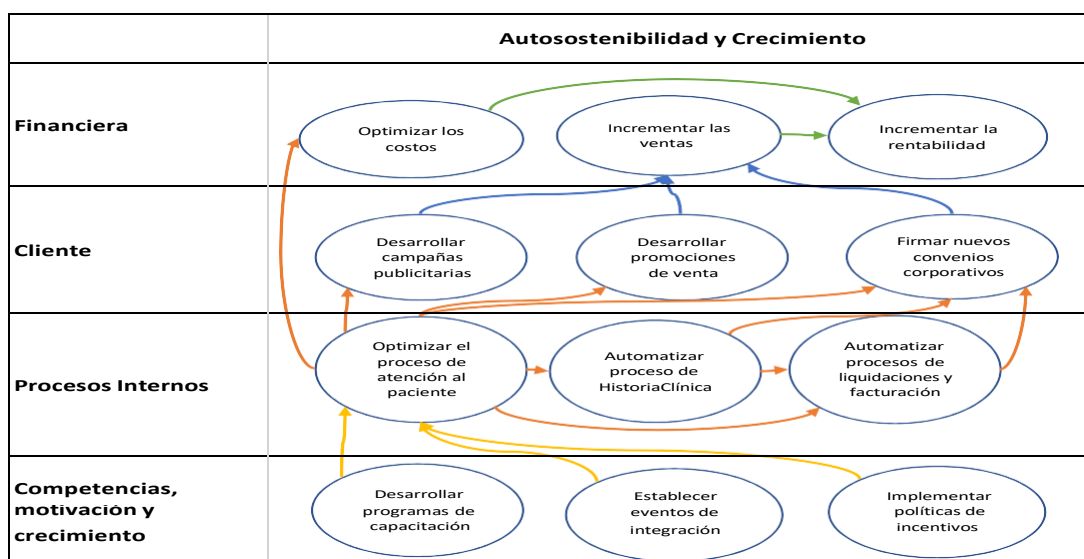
| | Autosostenibilidad y Crecimiento |
|---|---|
| Financiera | Optimizar los costos<br>Incrementar las ventas<br>Incrementar la rentabilidad |
| Cliente | Desarrollar campañas publicitarias<br>Desarrollar promociones de venta<br>Firmar nuevos convenios corporativos |
| Procesos Internos | Optimizar el proceso de atención al paciente<br>Automatizar proceso de HistoriaClínica<br>Automatizar procesos de liquidaciones y facturación |
| Competencias, motivación y crecimiento | Desarrollar programas de capacitación<br>Establecer eventos de integración<br>Implementar políticas de incentivos |